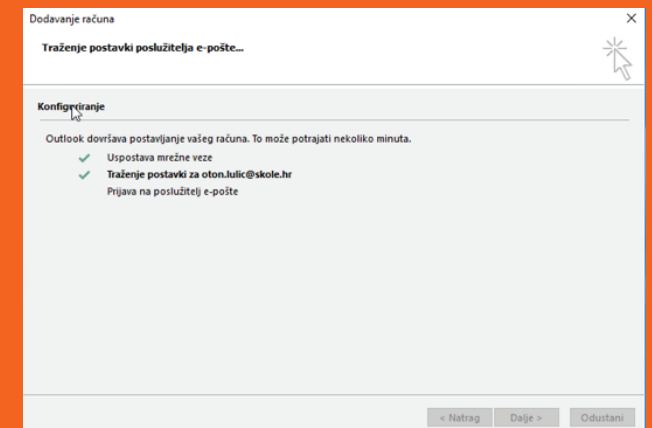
Dodavanje računa

Traženje postavki poslužitelja e-pošte...

Konfiguriranje

Outlook dovršava postavljanje vašeg računa. To može potrajati nekoliko minuta.

Uspostava mrežne veze

Traženje postavki za oton.lulic@skole.hr

Prijava na poslužitelj e-pošte

< Natrag
Dalje >
Odustani